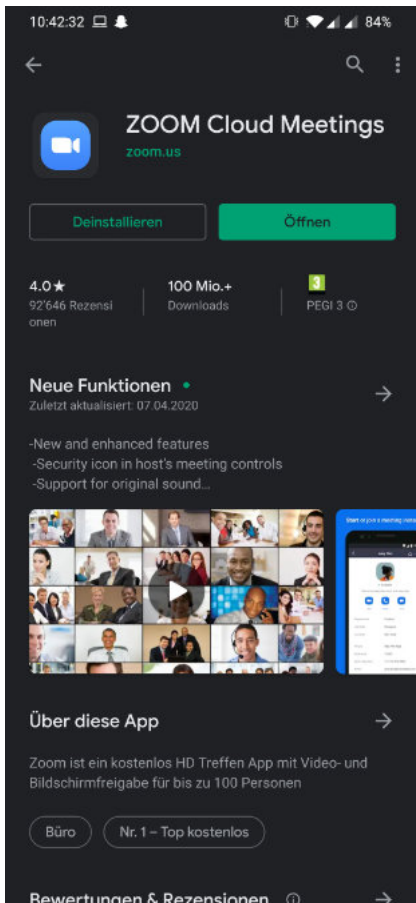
10:42:32

84%

ZOOM Cloud Meetings
zoom.us

Deinstallieren

Öffnen

4.0★
92'646 Rezensionen

100 Mio.+
Downloads

3
PEGI 3 ⓘ

Neue Funktionen •
Zuletzt aktualisiert: 07.04.2020

-New and enhanced features
-Security icon in host's meeting controls
-Support for original sound...

Über diese App

Zoom ist ein kostenlos HD Treffen App mit Video- und Bildschirmfreigabe für bis zu 100 Personen

Büro

Nr. 1 – Top kostenlos

Bewertungen & Rezensionen ⓘ